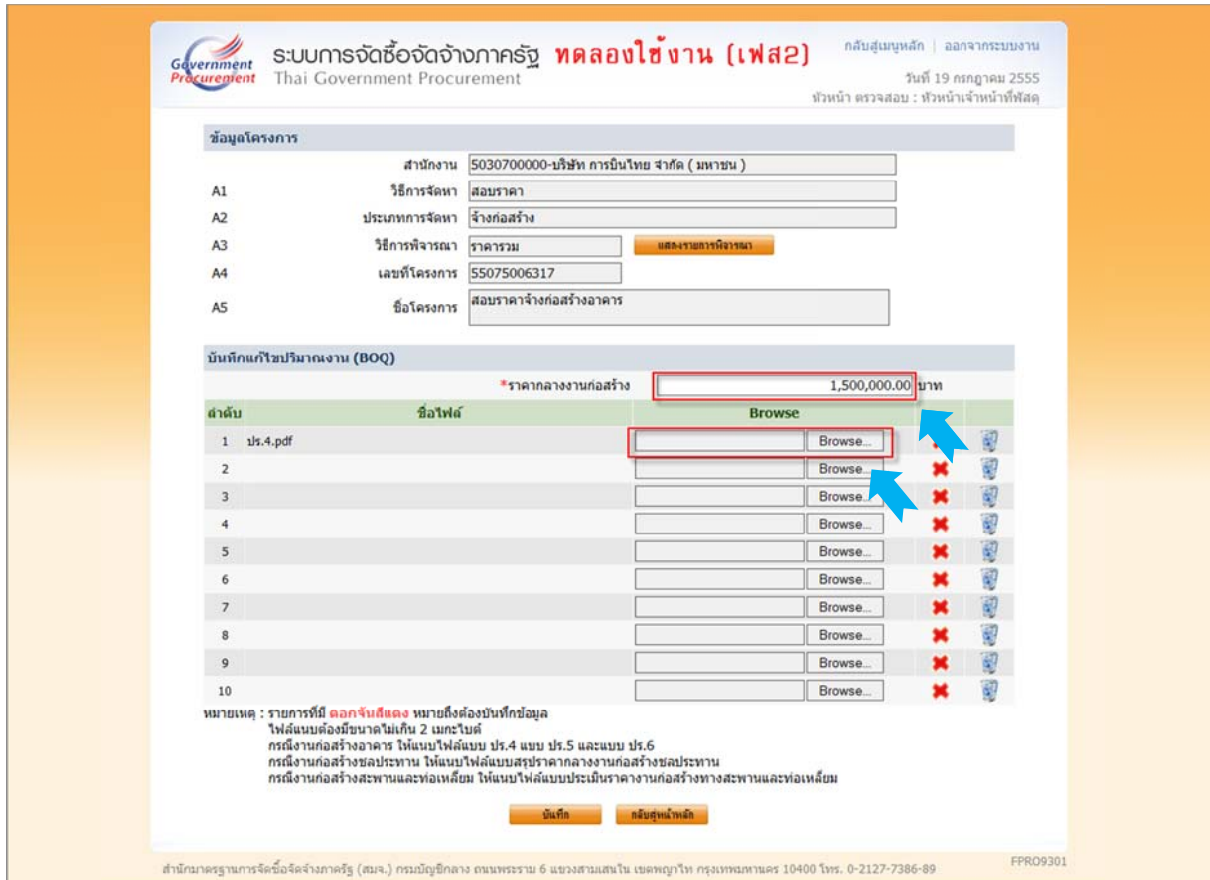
Government Procurement

ระบบการจัดซื้อจัดจ้างภาครัฐ ทดลองใช้งาน (เฟส2)
Thai Government Procurement

กลับสู่เมนูหลัก | ออกจากระบบงาน
วันที่ 19 กรกฎาคม 2555
หัวหน้า ตรวจสอบ : หัวหน้าเจ้าหน้าที่พัสดุ

ข้อมูลโครงการ

| | | |
|---|---|---|
| | สำนักงาน | 5030700000-บริษัท การบินไทย จำกัด ( มหาชน ) |
| A1 | วิธีการจัดหา | สอบราคา |
| A2 | ประเภทการจัดหา | จ้างก่อสร้าง |
| A3 | วิธีการพิจารณา | ราคารวม แสดงรายการพิจารณา |
| A4 | เลขที่โครงการ | 55075006317 |
| A5 | ชื่อโครงการ | สอบราคาจ้างก่อสร้างอาคาร |

บันทึกแก้ไขปริมาณงาน (BOQ)

*ราคากลางงานก่อสร้าง 1,500,000.00 บาท

| ลำดับ | ชื่อไฟล์ | Browse |
|---|---|---|
| 1 | ปร.4.pdf | Browse... |
| 2 | | Browse... |
| 3 | | Browse... |
| 4 | | Browse... |
| 5 | | Browse... |
| 6 | | Browse... |
| 7 | | Browse... |
| 8 | | Browse... |
| 9 | | Browse... |
| 10 | | Browse... |

หมายเหตุ : รายการที่มี ดอกจันสีแดง หมายถึงต้องบันทึกข้อมูล
ไฟล์แนบต้องมีขนาดไม่เกิน 2 เมกะไบต์
กรณีงานก่อสร้างอาคาร ให้แนบไฟล์แบบ ปร.4 แบบ ปร.5 และแบบ ปร.6
กรณีงานก่อสร้างชลประทาน ให้แนบไฟล์แบบสรุปราคากลางงานก่อสร้างชลประทาน
กรณีงานก่อสร้างสะพานและท่อเหลี่ยม ให้แนบไฟล์แบบประเมินราคางานก่อสร้างทางสะพานและท่อเหลี่ยม

บันทึก กลับสู่หน้าหลัก

สำนักมาตรฐานการจัดซื้อจัดจ้างภาครัฐ (สมจ.) กรมบัญชีกลาง ถนนพระราม 6 แขวงสามเสนใน เขตพญาไท กรุงเทพมหานคร 10400 โทร. 0-2127-7386-89
FPRO9301